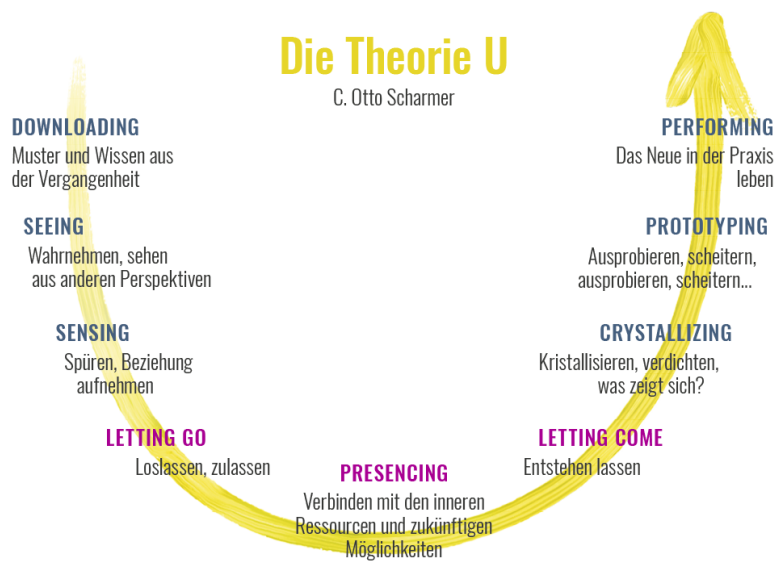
Die Theorie U
C. Otto Scharmer

DOWNLOADING
Muster und Wissen aus der Vergangenheit

SEEING
Wahrnehmen, sehen aus anderen Perspektiven

SENSING
Spüren, Beziehung aufnehmen

LETTING GO
Loslassen, zulassen

PRESENCING
Verbinden mit den inneren Ressourcen und zukünftigen Möglichkeiten

LETTING COME
Entstehen lassen

CRYSTALLIZING
Kristallisieren, verdichten, was zeigt sich?

PROTOTYPING
Ausprobieren, scheitern, ausprobieren, scheitern...

PERFORMING
Das Neue in der Praxis leben